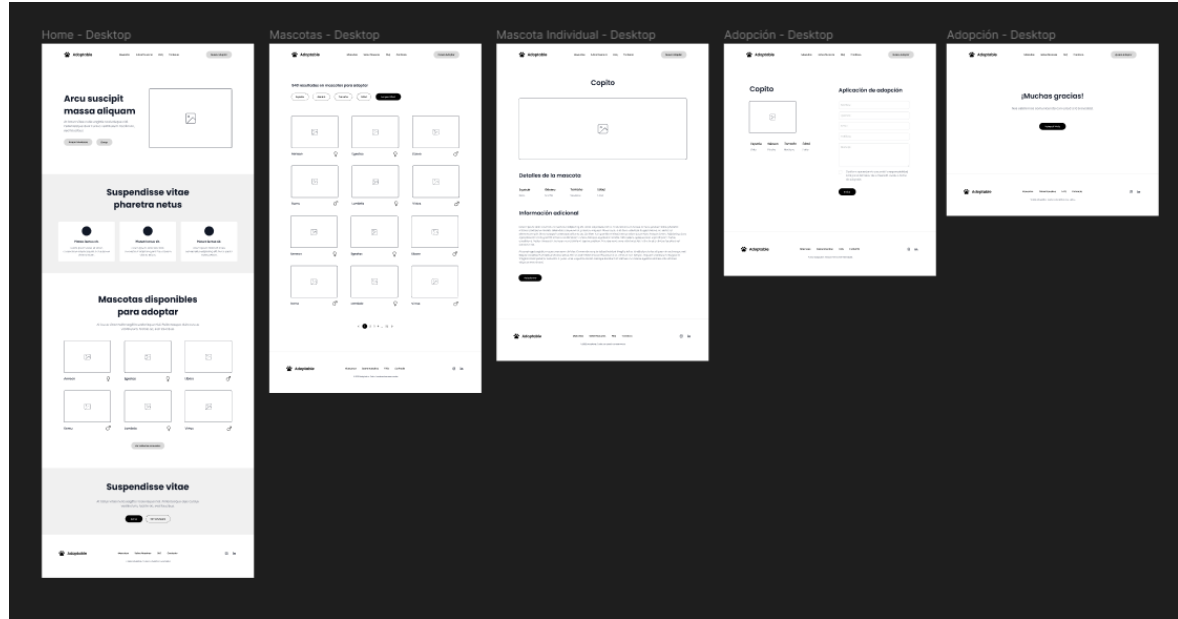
Home - Desktop

Adoptable

Arcu suscipit massa aliquam

Suspendisse vitae pharetra netus

Mascotas disponibles para adoptar

Suspendisse vitae

Adoptable

Mascotas - Desktop

Adoptable

Mascota Individual - Desktop

Adoptable

Copito

Detalles de la mascota

Información adicional

Adoptable

Adopción - Desktop

Adoptable

Copito

Aplicación de adopción

Adoptable

Adopción - Desktop

Adoptable

¡Muchas gracias!

Adoptable